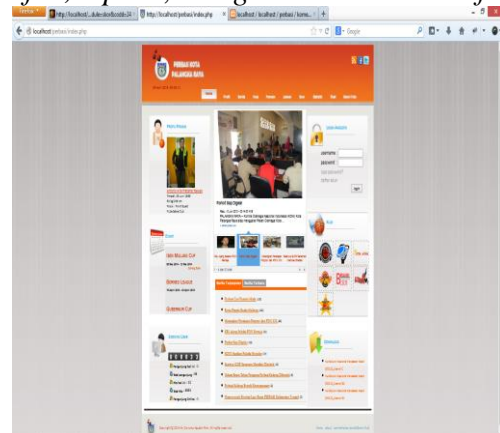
Firefox
http://localhost/...dule=devel&node/24
http://localhost/perbasi/index.php
localhost / localhost / perbasi / koma...
localhost/perbasi/index.php
Google

PERBASI KOTA PALANGKA RAYA

Home

username
password

login

Ketua Perbasi
Hasil Seleksi
Galeri
Donatur
Pengumuman
Wawancara
Jadwal
Jadwal
Jadwal

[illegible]